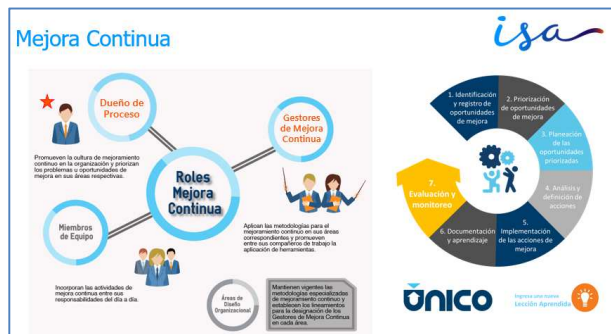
Mejora Continua

isa

Dueño de Proceso

Promueven la cultura de mejoramiento continuo en la organización y priorizan los problemas u oportunidades de mejora en sus áreas respectivas.

Gestores de Mejora Continua

Roles Mejora Continua

Aplican las metodologías para el mejoramiento continuo en sus áreas correspondientes y promueven entre sus compañeros de trabajo la aplicación de herramientas.

Miembros de Equipo

Incorporan las actividades de mejora continua entre sus responsabilidades del día a día.

Áreas de Diseño Organizacional

Mantienen vigentes las metodologías especializadas de mejoramiento continuo y establecen los lineamientos para la designación de los Gestores de Mejora Continua en cada área.

1. Identificación y registro de oportunidades de mejora

2. Priorización de oportunidades de mejora

3. Planeación de las oportunidades priorizadas

4. Análisis y definición de acciones

5. Implementación de las acciones de mejora

6. Documentación y aprendizaje

7. Evaluación y monitoreo

ÚNICO

Ingresa y/o revisa Lección Aprendida